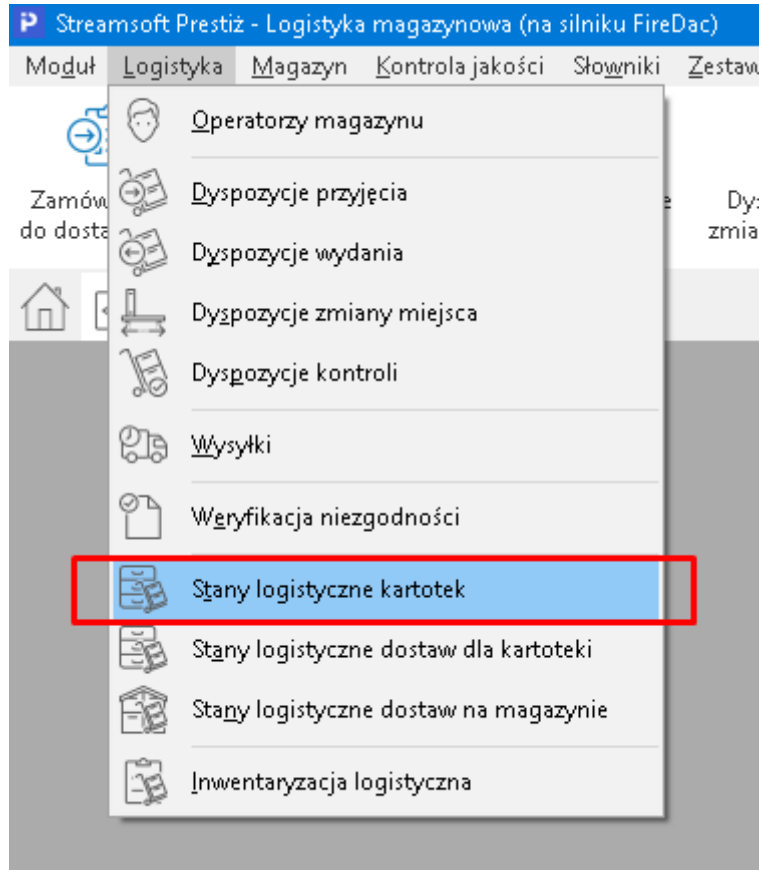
P Streamsoft Prestiż - Logistyka magazynowa (na silniku FireDac)

Moduł Logistyka Magazyn Kontrola jakości Słowniki Zestaw

Zamów
do dosta

e

Dy:
zmia

Operatorzy magazynu

Dyspozycje przyjęcia

Dyspozycje wydania

Dyspozycje zmiany miejsca

Dyspozycje kontroli

Wysyłki

Weryfikacja niezgodności

Stany logistyczne kartotek

Stany logistyczne dostaw dla kartoteki

Stany logistyczne dostaw na magazynie

Inwentaryzacja logistyczna